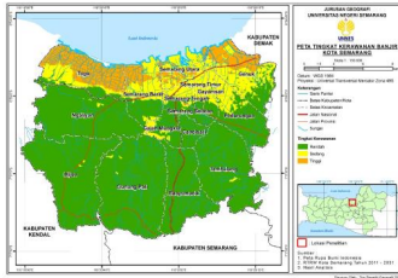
JURUSAN GEOGRAFI
UNIVERSITAS NEGERI SEMARANG

UNNES

PETA TINGKAT KERAWANAN BANJIR
KOTA SEMARANG

KABUPATEN DEMAK

Laut Jawa

Tugu

Semarang Utara

Genuk

Semarang Barat

Semarang Timur

Gayamsari

Semarang Tengah

Ngaliyan

Candisari

Gajah Mungkur

Pedurungan

Mijen

Gunung Pati

Banyumanik

Tembalang

KABUPATEN KENDAL

KABUPATEN SEMARANG

Keterangan

Tingkat Kerawanan

Rendah

Sedang

Tinggi

Lokasi Penelitian

Sumber:
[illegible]
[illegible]
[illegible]